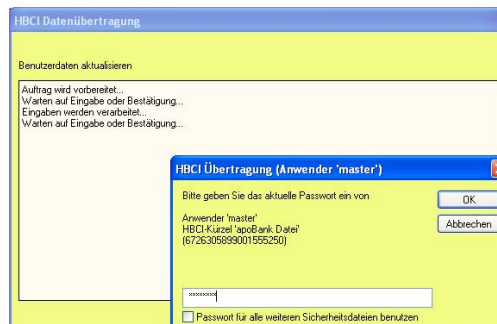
HBCI Datenübertragung

Benutzerdaten aktualisieren

Auftrag wird vorbereitet...
Warten auf Eingabe oder Bestätigung...
Eingaben werden verarbeitet...
Warten auf Eingabe oder Bestätigung...

HBCI Übertragung (Anwender 'master')

Bitte geben Sie das aktuelle Passwort ein von

Anwender 'master'
HBCI-Kürzel 'apoBank Datei'
(6726305899001555250)

OK

Abbrechen

********

Passwort für alle weiteren Sicherheitsdateien benutzen